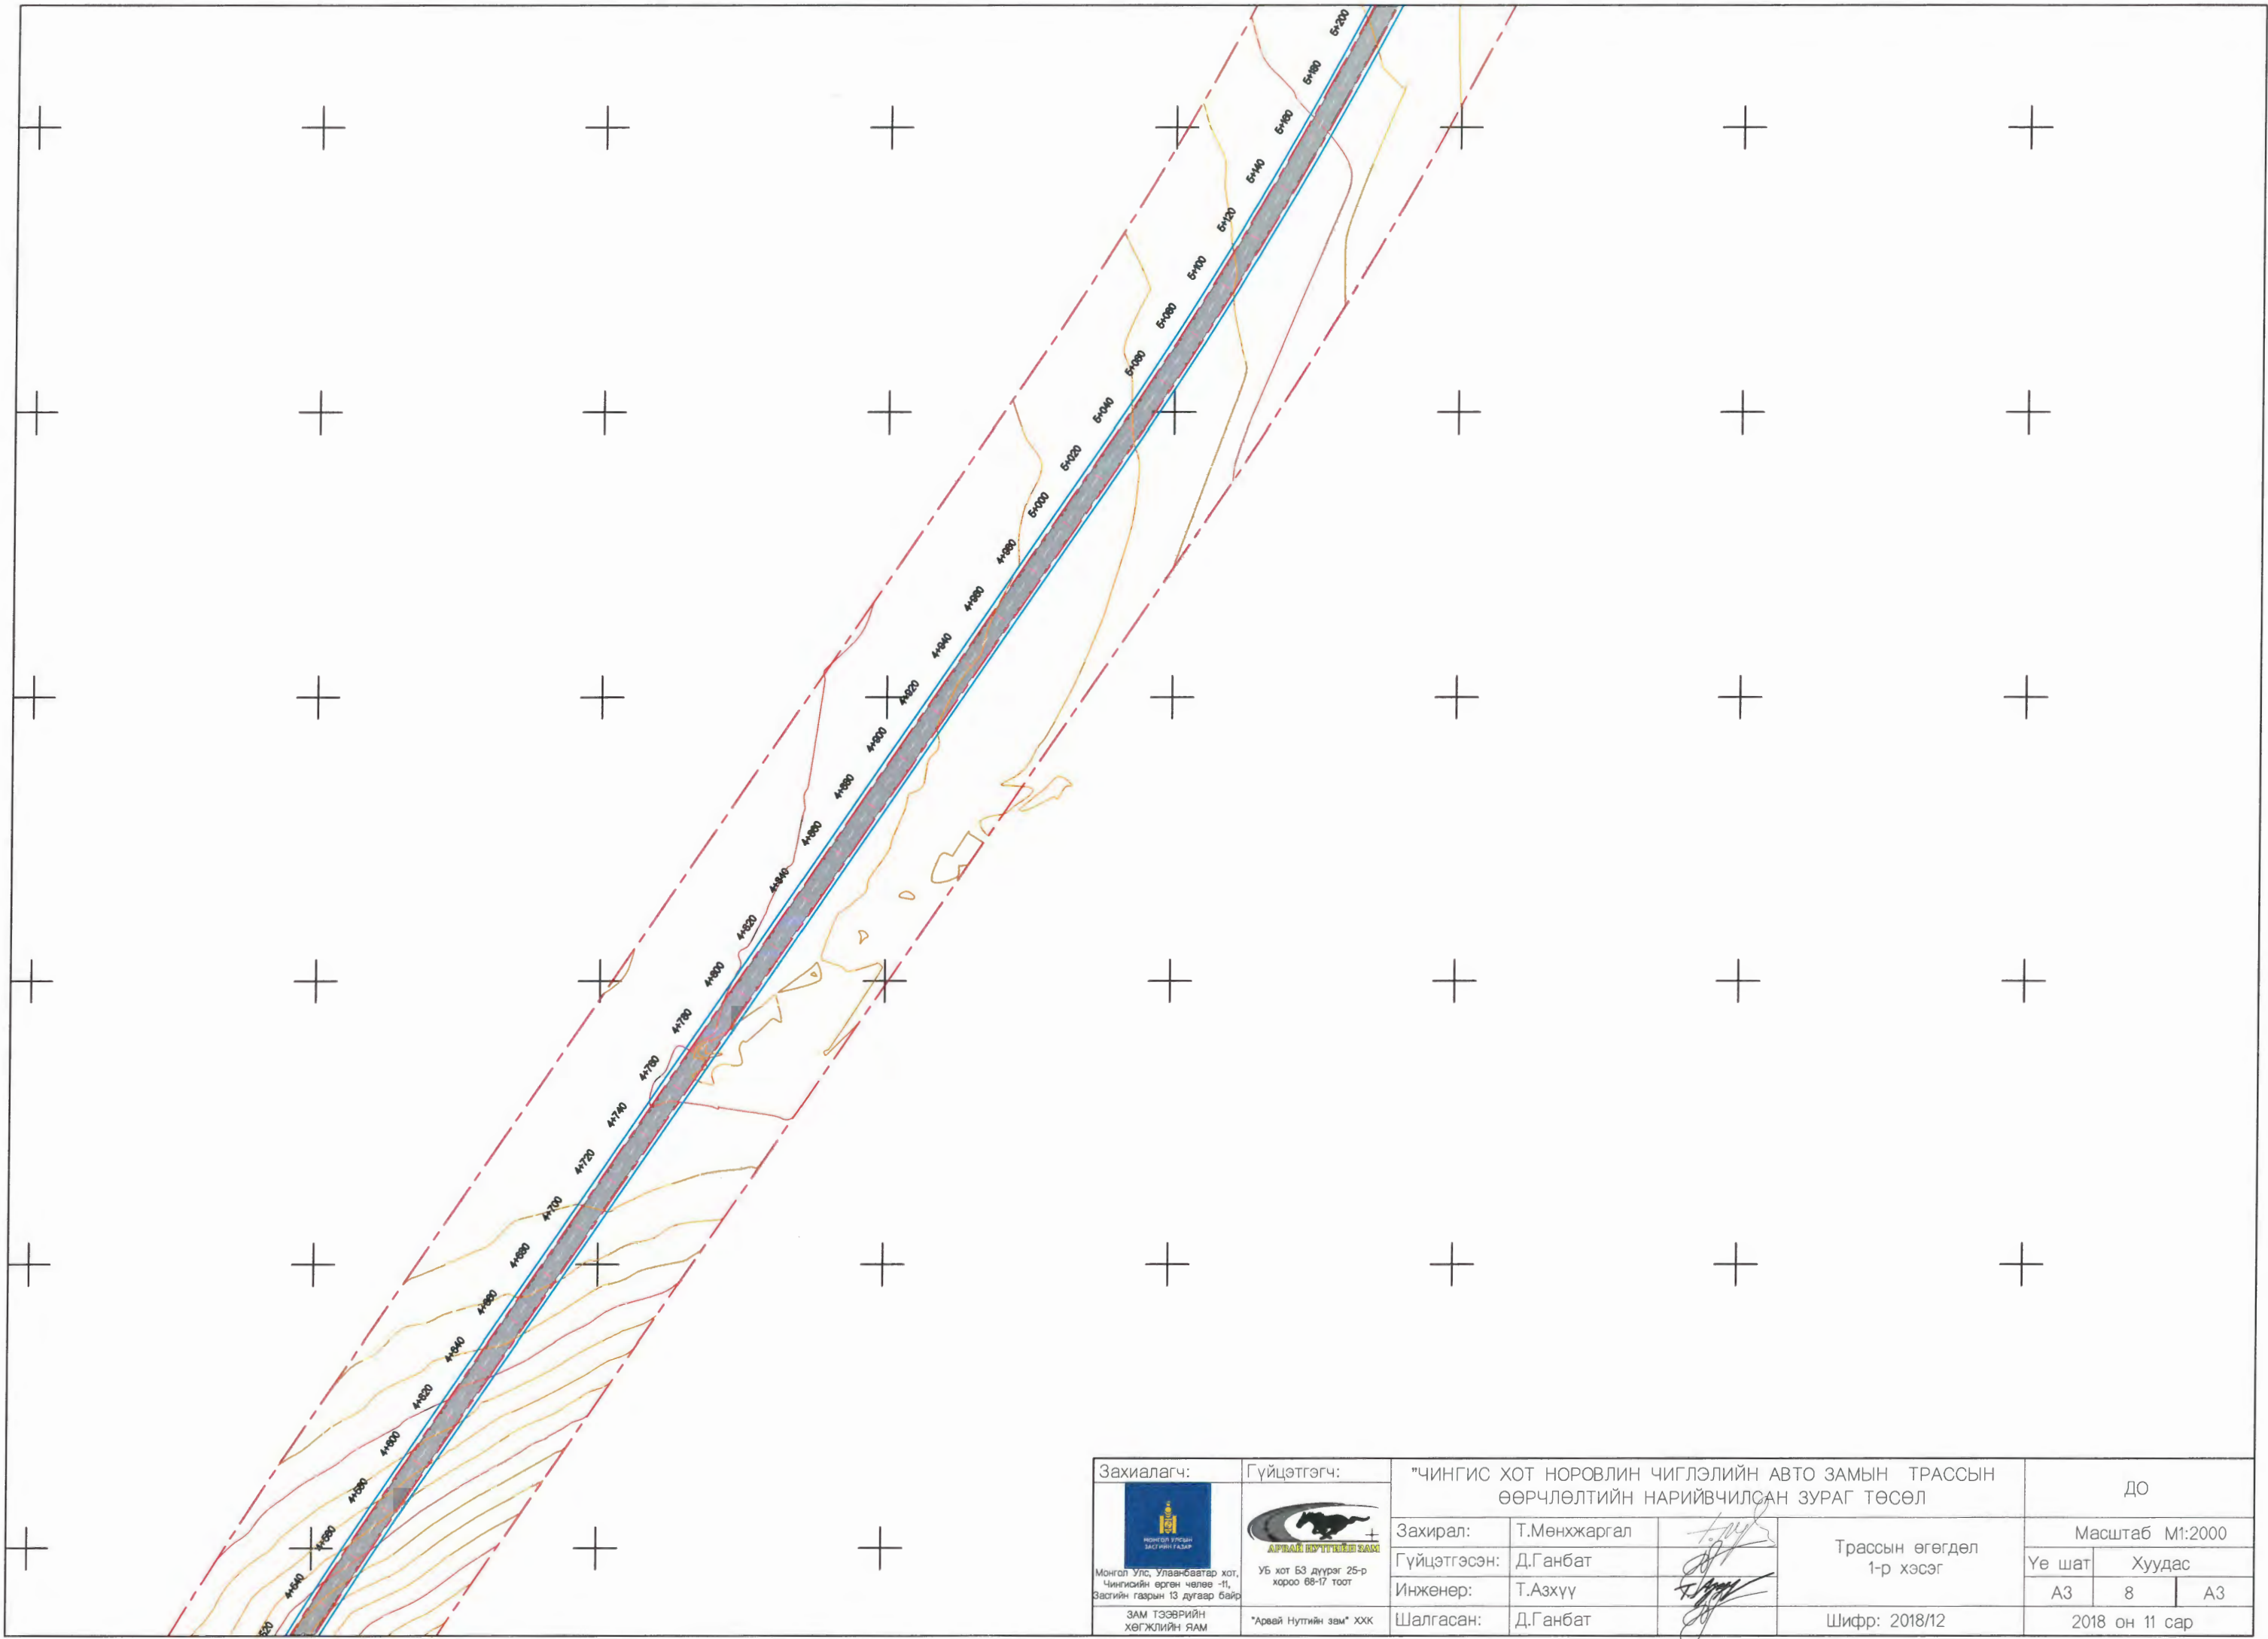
5+200
5+180
5+160
5+140
5+120
5+100
5+080
5+060
5+040
5+020
5+000
4+980
4+960
4+940
4+920
4+900
4+880
4+860
4+840
4+820
4+800
4+780
4+760
4+740
4+720
4+700
4+680
4+660
4+640
4+620
4+600
4+580
4+560
4+540
520

| Захиалагч: | Гүйцэтгэгч: | "ЧИНГИС ХОТ НОРОВЛИН ЧИГЛЭЛИЙН АВТО ЗАМЫН ТРАССЫН ӨӨРЧЛӨЛТИЙН НАРИЙВЧИЛСАН ЗУРАГ ТӨСӨЛ | | | ДО |
|---|---|---|---|---|---|
| МОНГОЛ УЛСЫН ЗАСГИЙН ГАЗАР | АРВАЙ НУТГИЙН ЗАМ | Захирал: | Т.Мөнхжаргал | Трассын өгөгдөл 1-р хэсэг | Масштаб М1:2000 |
| Монгол Улс, Улаанбаатар хот, Чингисийн өргөн чөлөө -11, Засгийн газрын 13 дугаар байр | УБ хот БЗ дүүрэг 25-р хороо 68-17 тоот | Гүйцэтгэсэн: | Д.Ганбат | | Үе шат / Хуудас |
| | | Инженер: | Т.Азхүү | | А3 / 8 / А3 |
| ЗАМ ТЭЭВРИЙН ХӨГЖЛИЙН ЯАМ | "Арвай Нутгийн зам" ХХК | Шалгасан: | Д.Ганбат | Шифр: 2018/12 | 2018 он 11 сар |